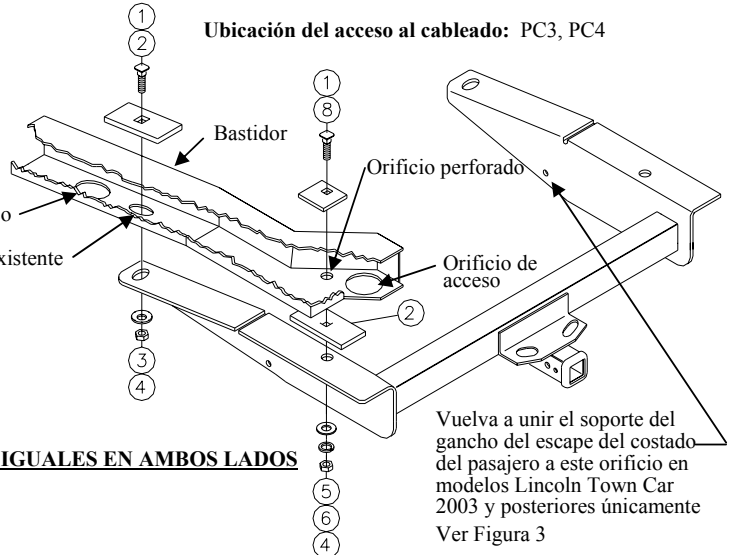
Ubicación del acceso al cableado: PC3, PC4

1
2

1
8

Bastidor

Orificio perforado

o

xistente

Orificio de acceso

2

3
4

5
6
4

IGUALES EN AMBOS LADOS

Vuelva a unir el soporte del gancho del escape del costado del pasajero a este orificio en modelos Lincoln Town Car 2003 y posteriores únicamente

Ver Figura 3